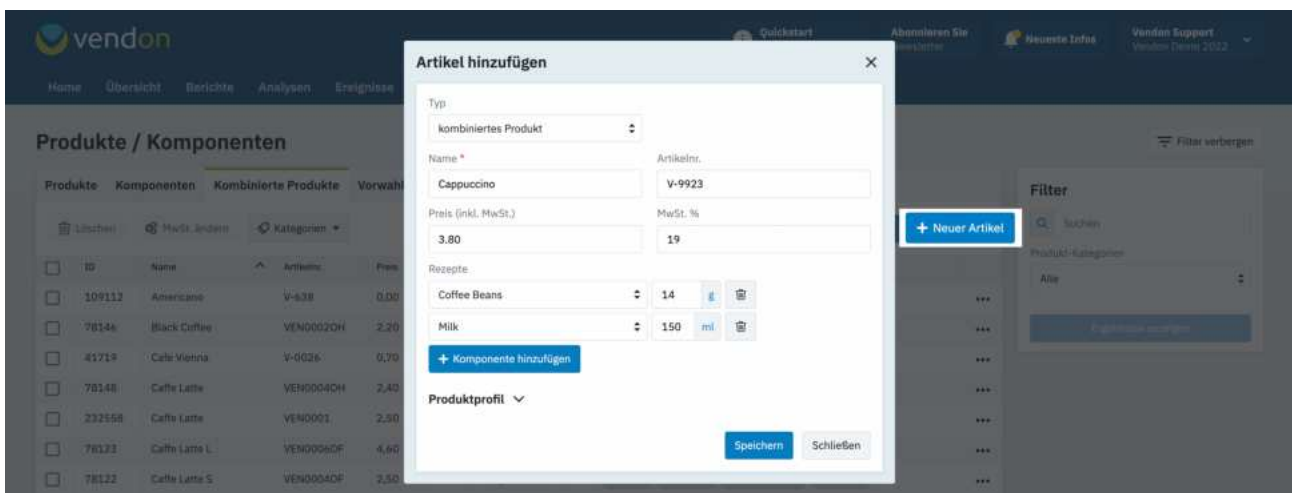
vendon

Quickstart

Abonnieren Sie
Newsletter

Neueste Infos

Vendon Support
Vendon Demo 2022

Home Übersicht Berichte Analysen Ereignisse

Produkte / Komponenten

Filter verbergen

Produkte Komponenten Kombinierte Produkte Vorwahl

Löschen MwSt. ändern Kategorien

| | ID | Name | Artikelnr. | Preis |
|---|---|---|---|---|
| | 109112 | Americano | V-638 | 0,00 |
| | 78146 | Black Coffee | VEN0002OH | 2,20 |
| | 41719 | Cafe Vienna | V-0026 | 0,70 |
| | 78148 | Caffe Latte | VEN0004OH | 2,40 |
| | 232558 | Caffe Latte | VEN0001 | 2,50 |
| | 78123 | Caffe Latte L | VEN0006OF | 4,60 |
| | 78122 | Caffe Latte S | VEN0004OF | 2,50 |

+ Neuer Artikel

Filter

Suchen

Produkt-Kategorien

Alle

Ergebnisse anzeigen

Artikel hinzufügen

Typ
kombiniertes Produkt

Name *
Cappuccino

Artikelnr.
V-9923

Preis (inkl. MwSt.)
3.80

MwSt. %
19

Rezepte
Coffee Beans 14 g
Milk 150 ml

+ Komponente hinzufügen

Produktprofil

Speichern Schließen